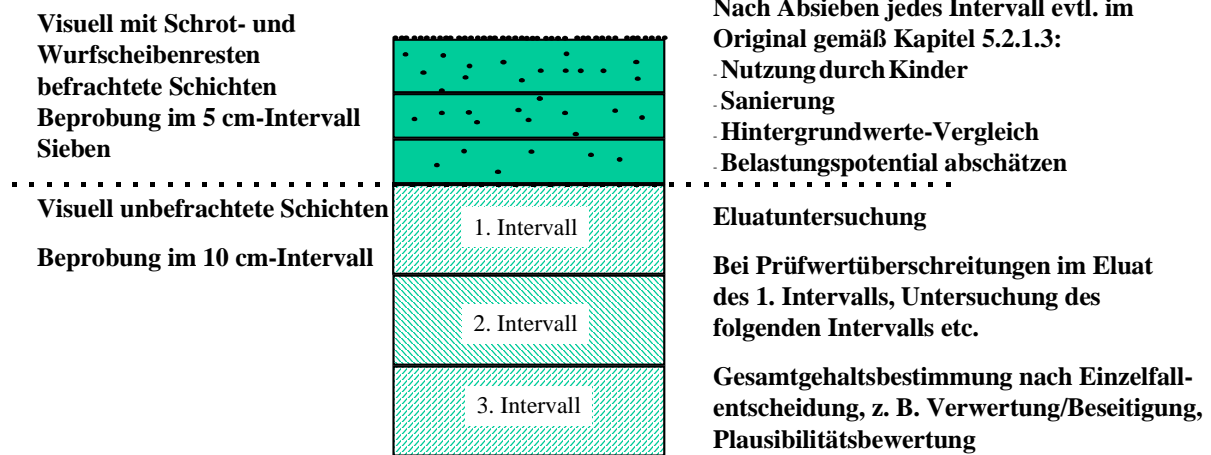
Visuell mit Schrot- und Wurfscheibenresten befrachtete Schichten
Beprobung im 5 cm-Intervall
Sieben

Nach Absieben jedes Intervall evtl. im Original gemäß Kapitel 5.2.1.3:
- Nutzung durch Kinder
- Sanierung
- Hintergrundwerte-Vergleich
- Belastungspotential abschätzen

Visuell unbefrachtete Schichten

Beprobung im 10 cm-Intervall

1. Intervall

2. Intervall

3. Intervall

Eluatuntersuchung

Bei Prüfwertüberschreitungen im Eluat des 1. Intervalls, Untersuchung des folgenden Intervalls etc.

Gesamtgehaltsbestimmung nach Einzelfallentscheidung, z. B. Verwertung/Beseitigung, Plausibilitätsbewertung